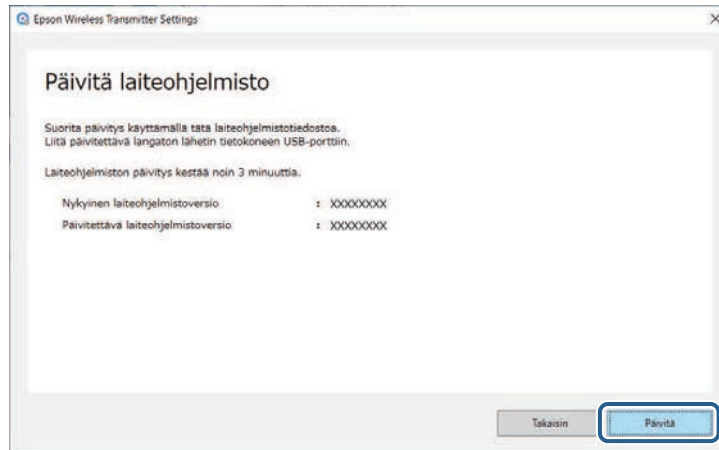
Epson Wireless Transmitter Settings

Päivitä laiteohjelmisto

Suorita päivitys käyttämällä tätä laiteohjelmistotiedostoa.
Liitä päivitettävä langaton lähetin tietokoneen USB-porttiin.

Laiteohjelmiston päivitys kestää noin 3 minuuttia.

Nykyinen laiteohjelmistoversio : XXXXXXXX
Päivitettävä laiteohjelmistoversio : XXXXXXXX

Takaisin
Päivitä